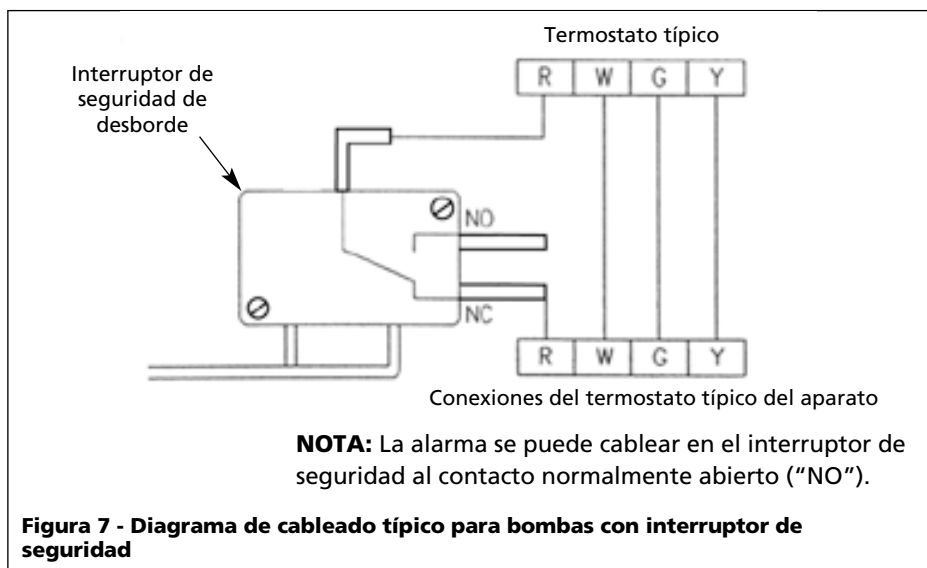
Termostato típico

Interruptor de seguridad de desborde

| R | W | G | Y |
|---|---|---|---|

NO

NC

| R | W | G | Y |
|---|---|---|---|

Conexiones del termostato típico del aparato

**NOTA:** La alarma se puede cablear en el interruptor de seguridad al contacto normalmente abierto ("NO").

**Figura 7 - Diagrama de cableado típico para bombas con interruptor de seguridad**